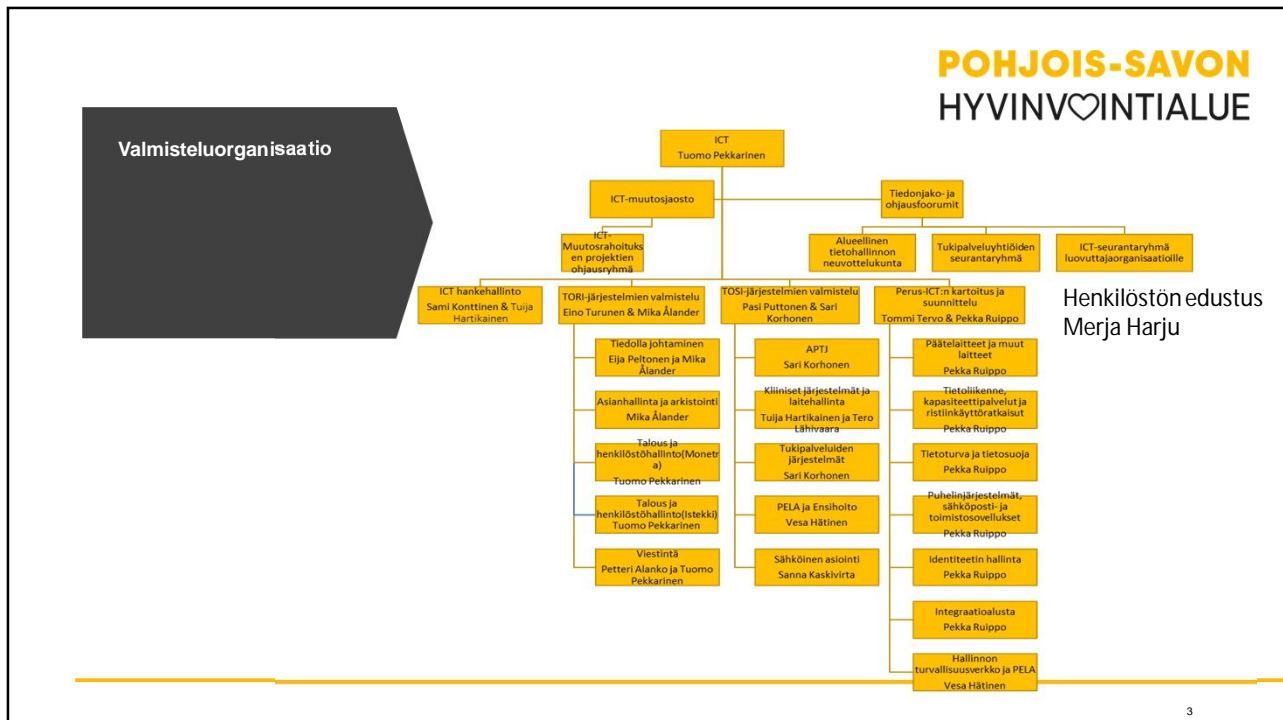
POHJOIS-SAVON
HYVINVOINTIALUE

Valmisteluorganisaatio

ICT
Tuomo Pekkarinen

ICT-muutosjaosto

Tiedonjako- ja ohjausfoorumit

ICT-Muutosrahoituksen projektien ohjausryhmä

Alueellinen tietohallinnon neuvottelukunta

Tukipalveluyhtiöiden seurantaryhmä

ICT-seurantaryhmä luovuttajaorganisaatioille

ICT hankehallinto
Sami Konttinen & Tuija Hartikainen

TORI-järjestelmien valmistelu
Eino Turunen & Mika Ålander

TOSI-järjestelmien valmistelu
Pasi Puttonen & Sari Korhonen

Perus-ICT:n kartoitus ja suunnittelu
Tommi Tervo & Pekka Ruippo

Henkilöstön edustus
Merja Harju

Tiedolla johtaminen
Eija Peltonen ja Mika Ålander

Asianhallinta ja arkistointi
Mika Ålander

Talous ja henkilöstöhallinto(Monetra)
Tuomo Pekkarinen

Talous ja henkilöstöhallinto(Istekki)
Tuomo Pekkarinen

Viestintä
Petteri Alanko ja Tuomo Pekkarinen

APTJ
Sari Korhonen

Kliiniset järjestelmät ja laitehallinta
Tuija Hartikainen ja Tero Lähivaara

Tukipalveluiden järjestelmät
Sari Korhonen

PELA ja Ensihoito
Vesa Hätinen

Sähköinen asiointi
Sanna Kaskivirta

Päätelaitteet ja muut laitteet
Pekka Ruippo

Tietoliikenne, kapasiteettipalvelut ja ristiinkäyttöratkaisut
Pekka Ruippo

Tietoturva ja tietosuoja
Pekka Ruippo

Puhelinjärjestelmät, sähköposti- ja toimistosovellukset
Pekka Ruippo

Identiteetin hallinta
Pekka Ruippo

Integraatioalusta
Pekka Ruippo

Hallinnon turvallisuusverkko ja PELA
Vesa Hätinen

3